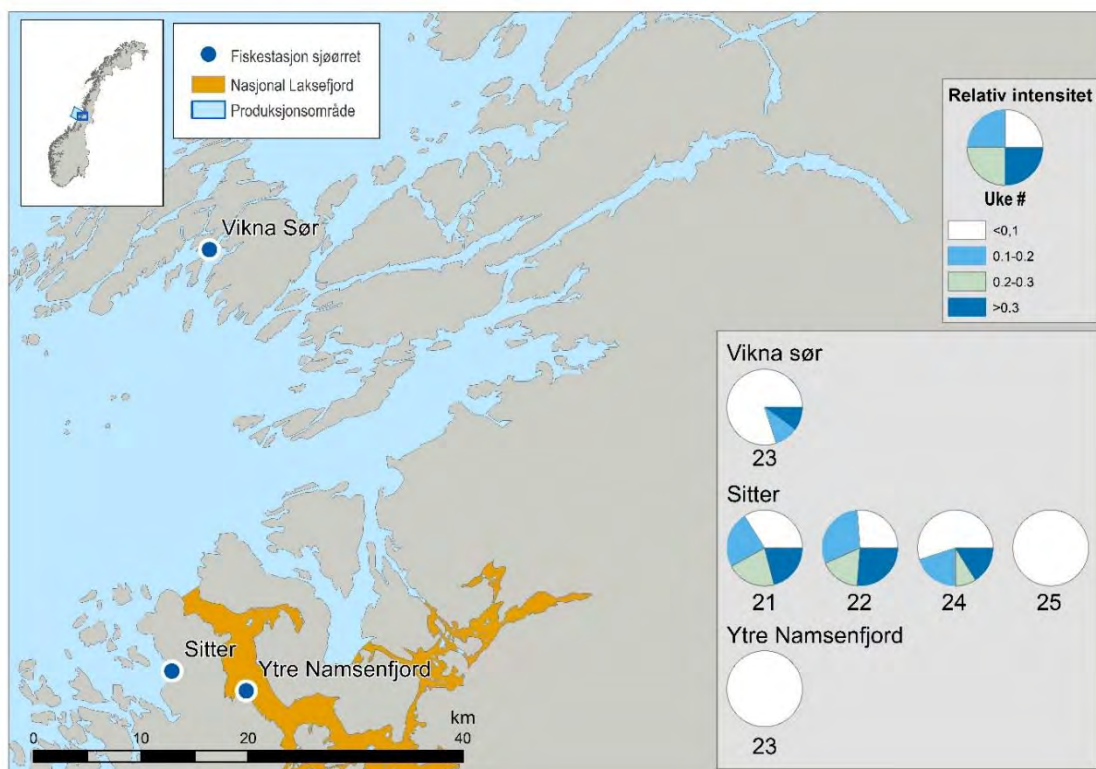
Fiskestasjon sjøørret
Nasjonal Laksefjord
Produksjonsområde

Relativ intensitet
Uke #
<0,1
0.1-0.2
0.2-0.3
>0.3

Vikna Sør

Vikna sør
23
Sitter
21
22
24
25
Ytre Namsenfjord
23

Sitter
Ytre Namsenfjord

0
10
20
40
km